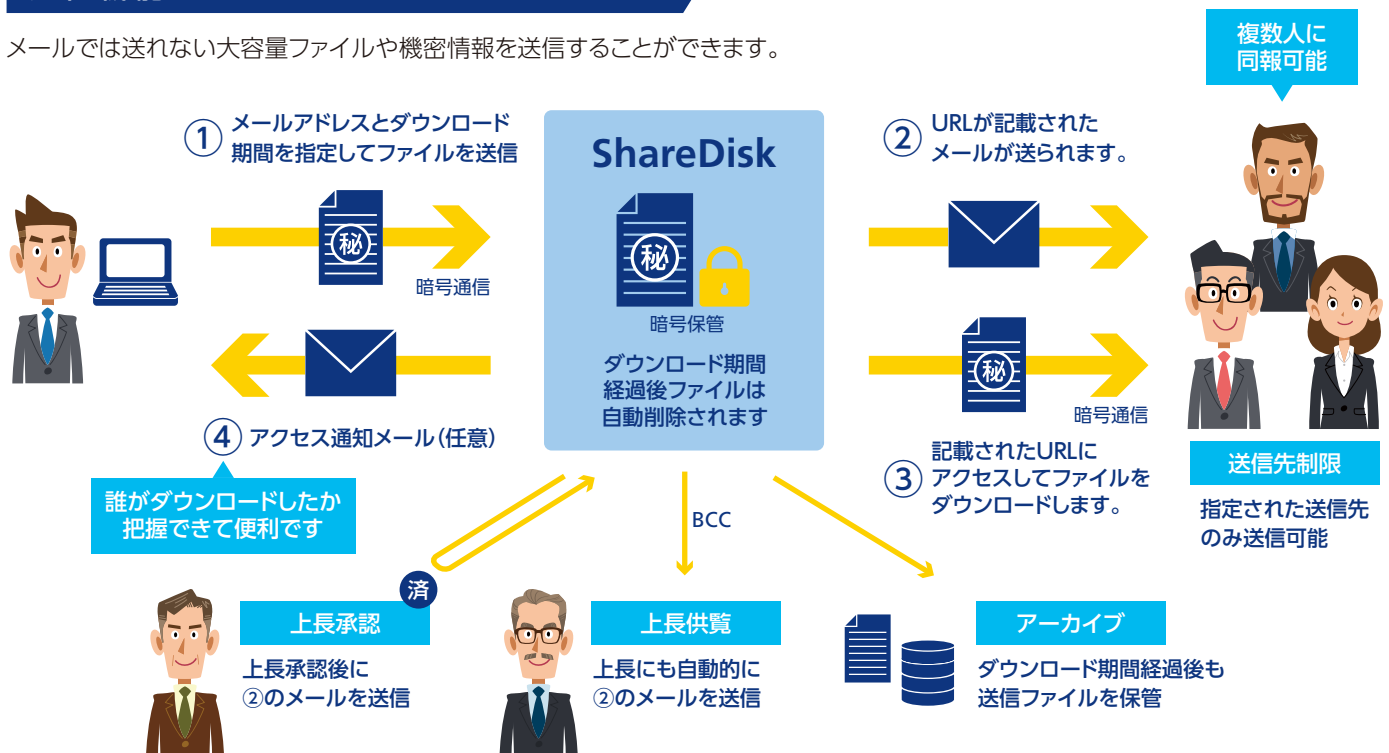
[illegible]

メールでは送れない大容量ファイルや機密情報を送信することができます。

複数人に同報可能

① メールアドレスとダウンロード期間を指定してファイルを送信

秘

暗号通信

ShareDisk

秘

暗号保管

ダウンロード期間経過後ファイルは自動削除されます

② URLが記載されたメールが送られます。

秘

暗号通信

④ アクセス通知メール（任意）

誰がダウンロードしたか把握できて便利です

③ 記載されたURLにアクセスしてファイルをダウンロードします。

送信先制限

指定された送信先のみ送信可能

BCC

済

上長承認

上長承認後に②のメールを送信

上長供覧

上長にも自動的に②のメールを送信

アーカイブ

ダウンロード期間経過後も送信ファイルを保管